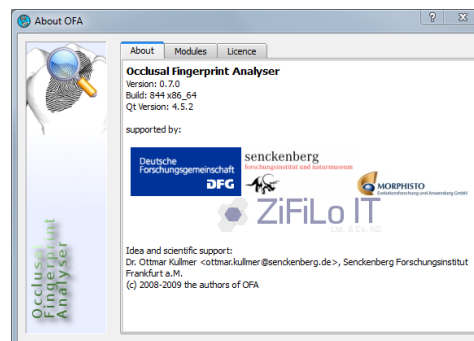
About OFA

?

X

About

Modules

Licence

Occlusal Fingerprint Analyser

Version: 0.7.0
Build: 844 x86_64
Qt Version: 4.5.2

supported by:

Deutsche Forschungsgemeinschaft
DFG

senckenberg
forschungsinstitut und naturmuseum

MORPHISTO
Evolutionsforschung und Anwendung GmbH

ZiFiLo IT
Ltd. & Co. KG

Idea and scientific support:
Dr. Ottmar Kullmer <ottmar.kullmer@senckenberg.de>, Senckenberg Forschungsinstitut Frankfurt a.M.
(c) 2008-2009 the authors of OFA

Occlusal
Fingerprint
Analyser